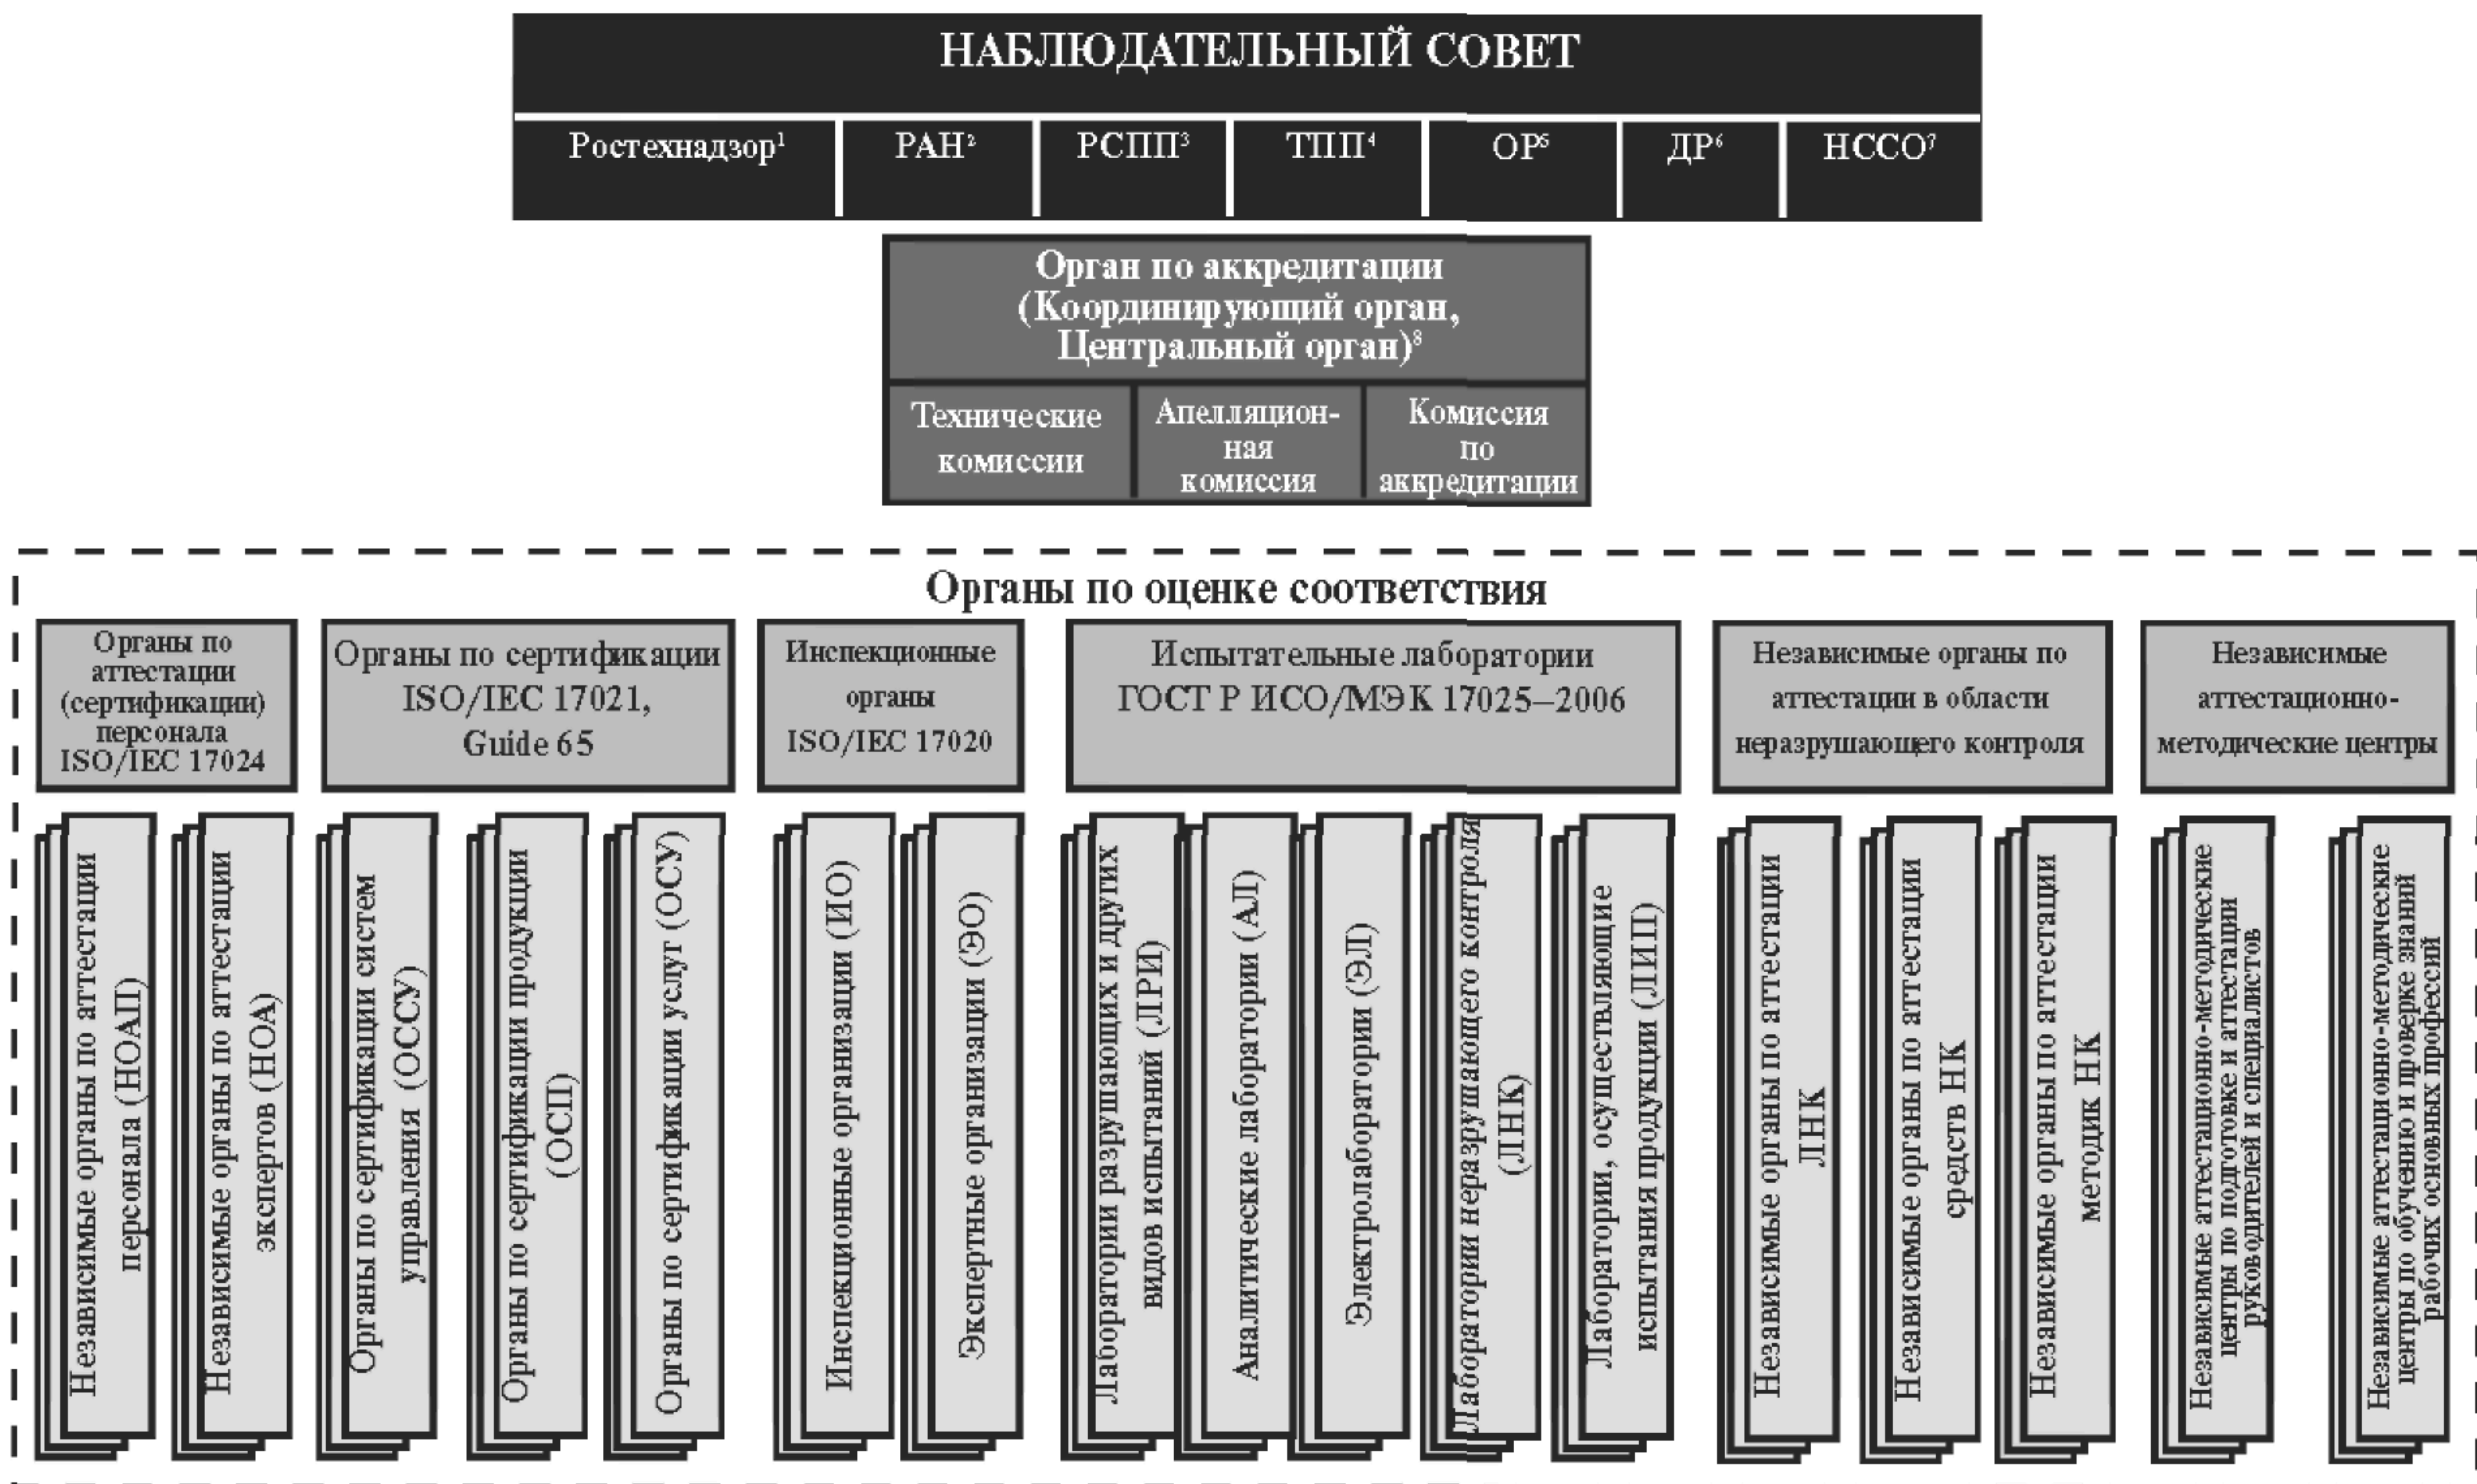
НАБЛЮДАТЕЛЬНЫЙ СОВЕТ

Ростехнадзор$^1$ | РАН$^2$ | РСПП$^3$ | ТПП$^4$ | ОР$^5$ | ДР$^6$ | НССО$^7$

Орган по аккредитации (Координирующий орган, Центральный орган)$^8$

Технические комиссии | Апелляционная комиссия | Комиссия по аккредитации

Органы по оценке соответствия

Органы по аттестации (сертификации) персонала ISO/IEC 17024

Органы по сертификации ISO/IEC 17021, Guide 65

Инспекционные органы ISO/IEC 17020

Испытательные лаборатории ГОСТ Р ИСО/МЭК 17025–2006

Независимые органы по аттестации в области неразрушающего контроля

Независимые аттестационно-методические центры

Независимые органы по аттестации персонала (НОАП)

Независимые органы по аттестации экспертов (НОА)

Органы по сертификации систем управления (ОССУ)

Органы по сертификации продукции (ОСП)

Органы по сертификации услуг (ОСУ)

Инспекционные организации (ИО)

Экспертные организации (ЭО)

Лаборатории разрушающих и других видов испытаний (ЛРИ)

Аналитические лаборатории (АЛ)

Электролаборатории (ЭЛ)

Лаборатории неразрушающего контроля (ЛНК)

Лаборатории, осуществляющие испытания продукции (ЛИП)

Независимые органы по аттестации ЛНК

Независимые органы по аттестации средств НК

Независимые органы по аттестации методик НК

Независимые аттестационно-методические центры по подготовке и аттестации руководителей и специалистов

Независимые аттестационно-методические центры по обучению и проверке знаний рабочих основных профессий